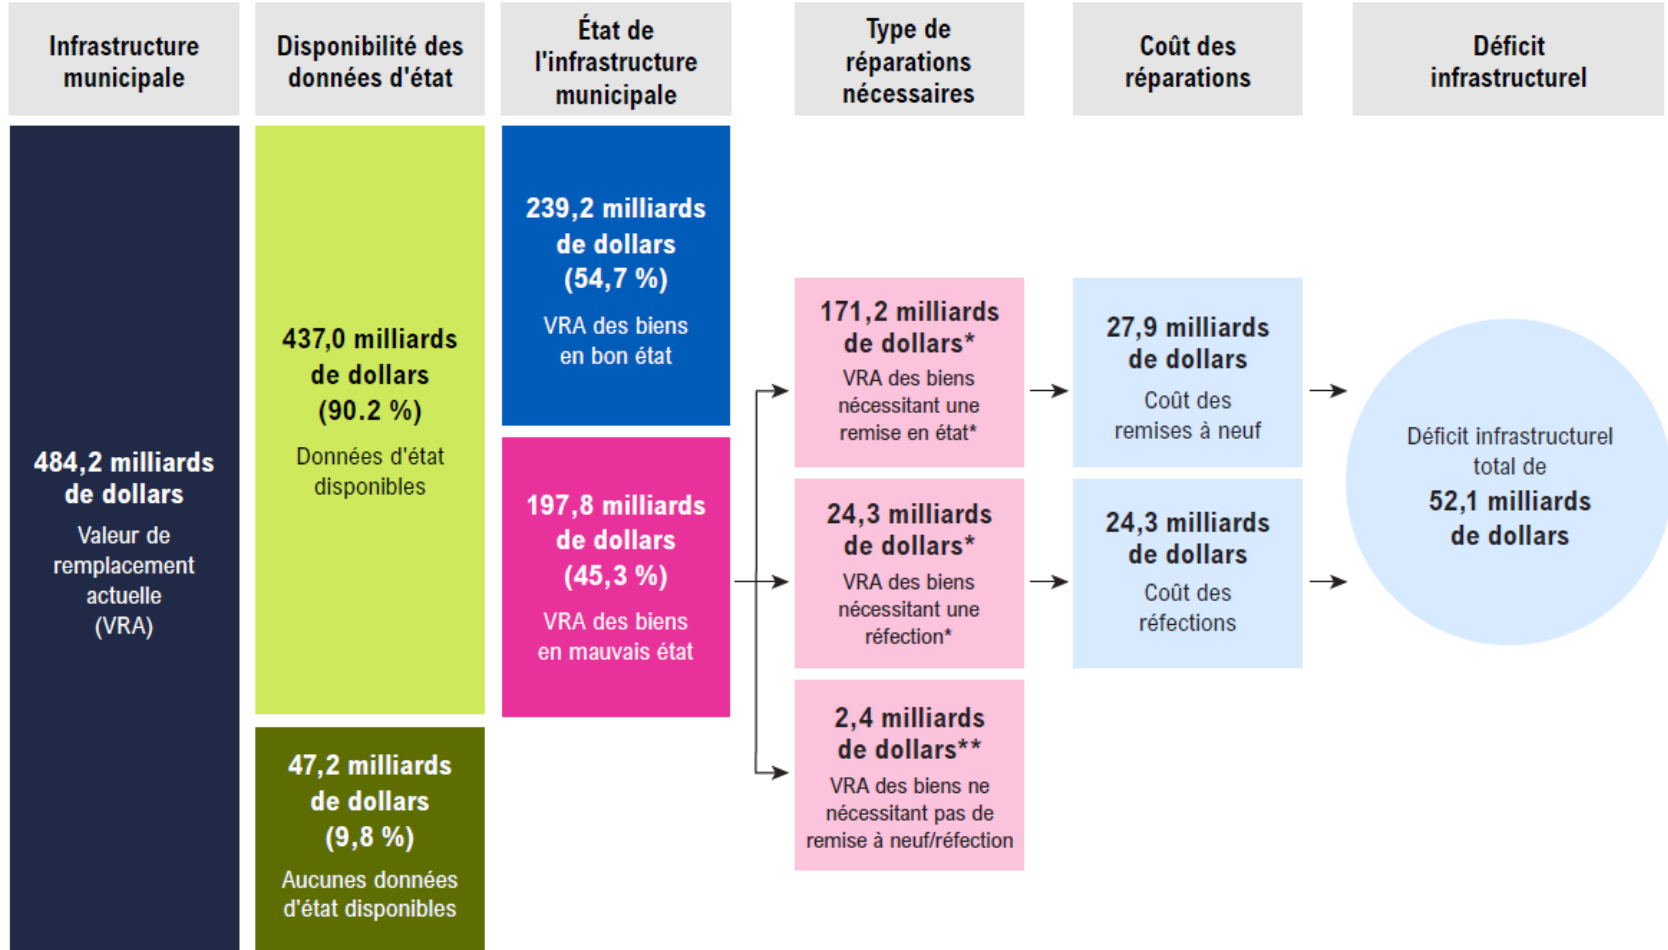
Infrastructure municipale

Disponibilité des données d'état

État de l'infrastructure municipale

Type de réparations nécessaires

Coût des réparations

Déficit infrastructurel

484,2 milliards de dollars

Valeur de remplacement actuelle (VRA)

437,0 milliards de dollars (90.2 %)

Données d'état disponibles

47,2 milliards de dollars (9,8 %)

Aucunes données d'état disponibles

239,2 milliards de dollars (54,7 %)

VRA des biens en bon état

197,8 milliards de dollars (45,3 %)

VRA des biens en mauvais état

171,2 milliards de dollars*

VRA des biens nécessitant une remise en état*

24,3 milliards de dollars*

VRA des biens nécessitant une réfection*

2,4 milliards de dollars**

VRA des biens ne nécessitant pas de remise à neuf/réfection

27,9 milliards de dollars

Coût des remises à neuf

24,3 milliards de dollars

Coût des réfections

Déficit infrastructurel total de

52,1 milliards de dollars